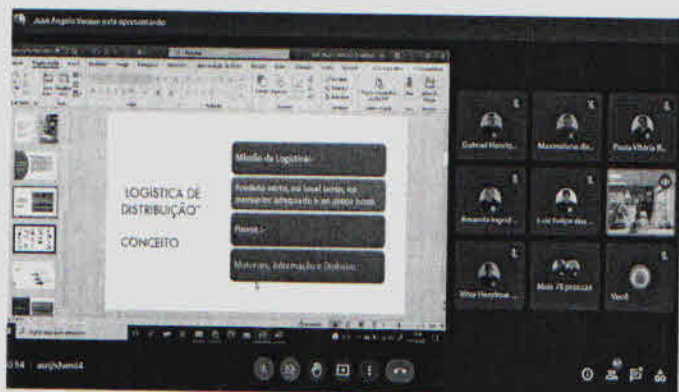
João Angelo Vensen está apresentando

LOGISTICA DE DISTRIBUIÇÃO"

CONCEITO

Missão da Logística:

Produto certo, no local certo, no momento adequado e ao preço justo.

Fluxos :

Materiais, Informação e Dinheiro

Gulmad Marcio...
Maximiliano da...
Paula Vitória R...
Amanda Ingrid...
Luiz Felipe dos...
Vitor Henrique...
Mais 78 pessoas
Você

0:54 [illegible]